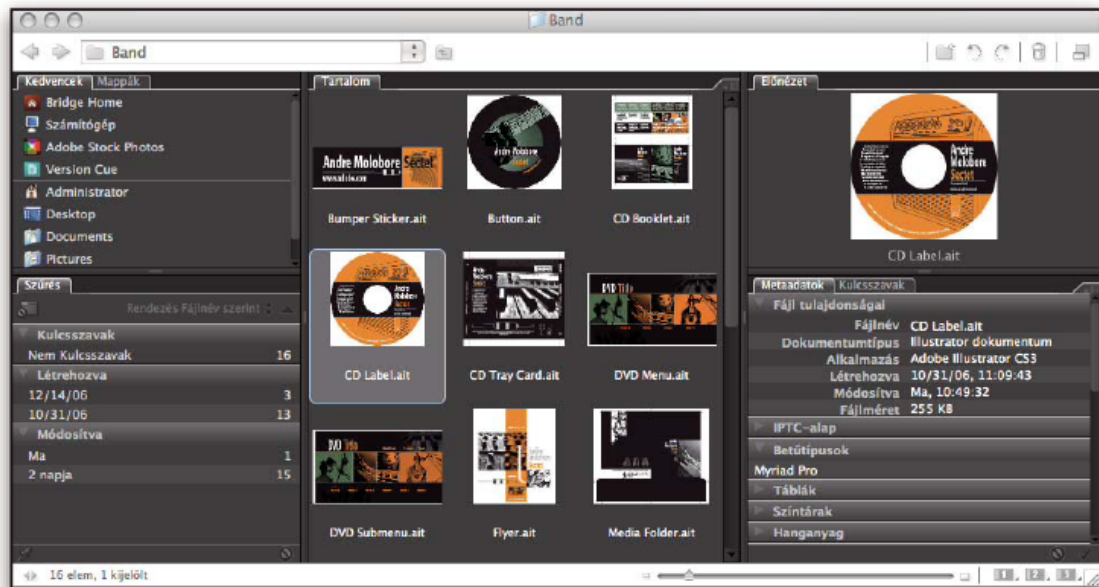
Band

Band

Kedvencek | Mappák

Bridge Home
Számítógép
Adobe Stock Photos
Version Cue
Administrator
Desktop
Documents
Pictures

Szűrés

Rendezés Fájlnév szerint

Kulcsszavak
Nem Kulcsszavak 16
Létrehozva
12/14/06 3
10/31/06 13
Módosítva
Ma 1
2 napja 15

Tartalom

Andre Molobore Sectet

Bumper Sticker.ait
Button.ait
CD Booklet.ait
CD Label.ait
CD Tray Card.ait
DVD Menu.ait
DVD Submenu.ait
Flyer.ait
Media Folder.ait

Előnézet

CD Label.ait

Metaadatok | Kulcsszavak

Fájl tulajdonságai
Fájlnév CD Label.ait
Dokumentumtípus Illustrator dokumentum
Alkalmazás Adobe Illustrator CS3
Létrehozva 10/31/06, 11:09:43
Módosítva Ma, 10:49:32
Fájlméret 255 KB
IPTC-alap
Betűtípusok
Myriad Pro
Táblák
Színtárak
Hanganyag

16 elem, 1 kijelölt